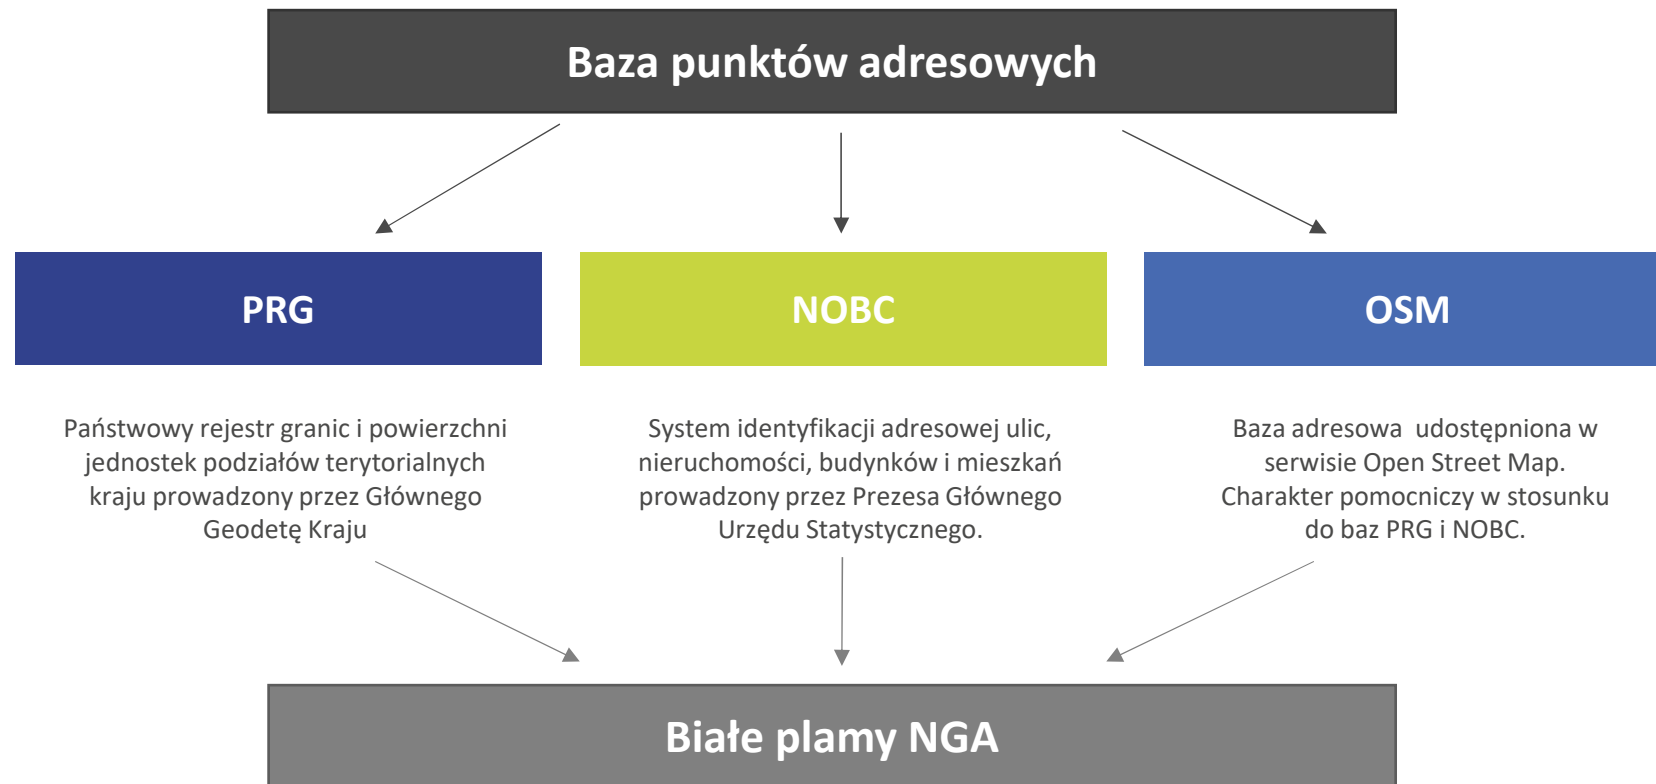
Baza punktów adresowych

PRG

NOBC

OSM

Państwowy rejestr granic i powierzchni jednostek podziałów terytorialnych kraju prowadzony przez Głównego Geodetę Kraju

System identyfikacji adresowej ulic, nieruchomości, budynków i mieszkań prowadzony przez Prezesa Głównego Urzędu Statystycznego.

Baza adresowa udostępniona w serwisie Open Street Map. Charakter pomocniczy w stosunku do baz PRG i NOBC.

Białe plamy NGA